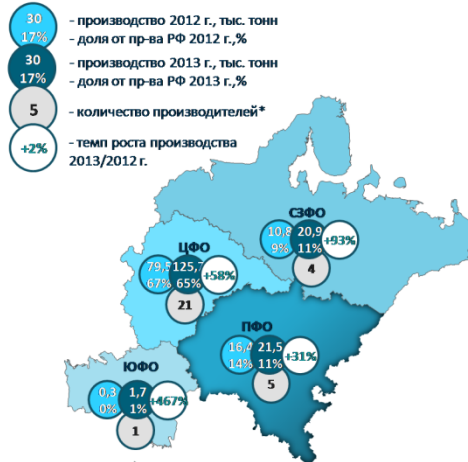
30
17%
- производство 2012 г., тыс. тонн
- доля от пр-ва РФ 2012 г.,%

30
17%
- производство 2013 г., тыс. тонн
- доля от пр-ва РФ 2013 г.,%

5
- количество производителей*

+2%
- темп роста производства 2013/2012 г.

СЗФО
10,8
9%
20,9
11%
+93%
4

ЦФО
79,5
67%
125,7
65%
+58%
21

ПФО
16,4
14%
21,5
11%
+31%
5

ЮФО
0,3
0%
1,7
1%
+467%
1